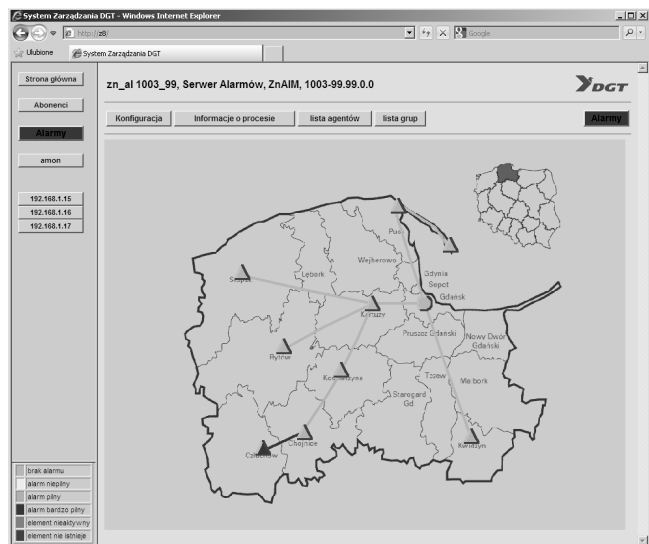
System Zarządzania DGT - Windows Internet Explorer
http://z8/
Google
Ulubione
System Zarządzania DGT

Strona główna
Abonenci
Alarmy
amon
192.168.1.15
192.168.1.16
192.168.1.17

zn_al 1003_99, Serwer Alarmów, ZnAlM, 1003-99.99.0.0
DGT

Konfiguracja
Informacje o procesie
lista agentów
lista grup
Alarmy

Puck
Wejherowo
Słupsk
Lębork
Gdynia
Sopot
Gdańsk
Kartuzy
Pruszcz Gdański
Nowy Dwór Gdański
Bytów
Kościerzyna
Tczew
Malbork
Starogard Gd
Chojnice
Człuchów
Kwidzyn

brak alarmu
alarm niepilny
alarm pilny
alarm bardzo pilny
element nieaktywny
element nie istnieje